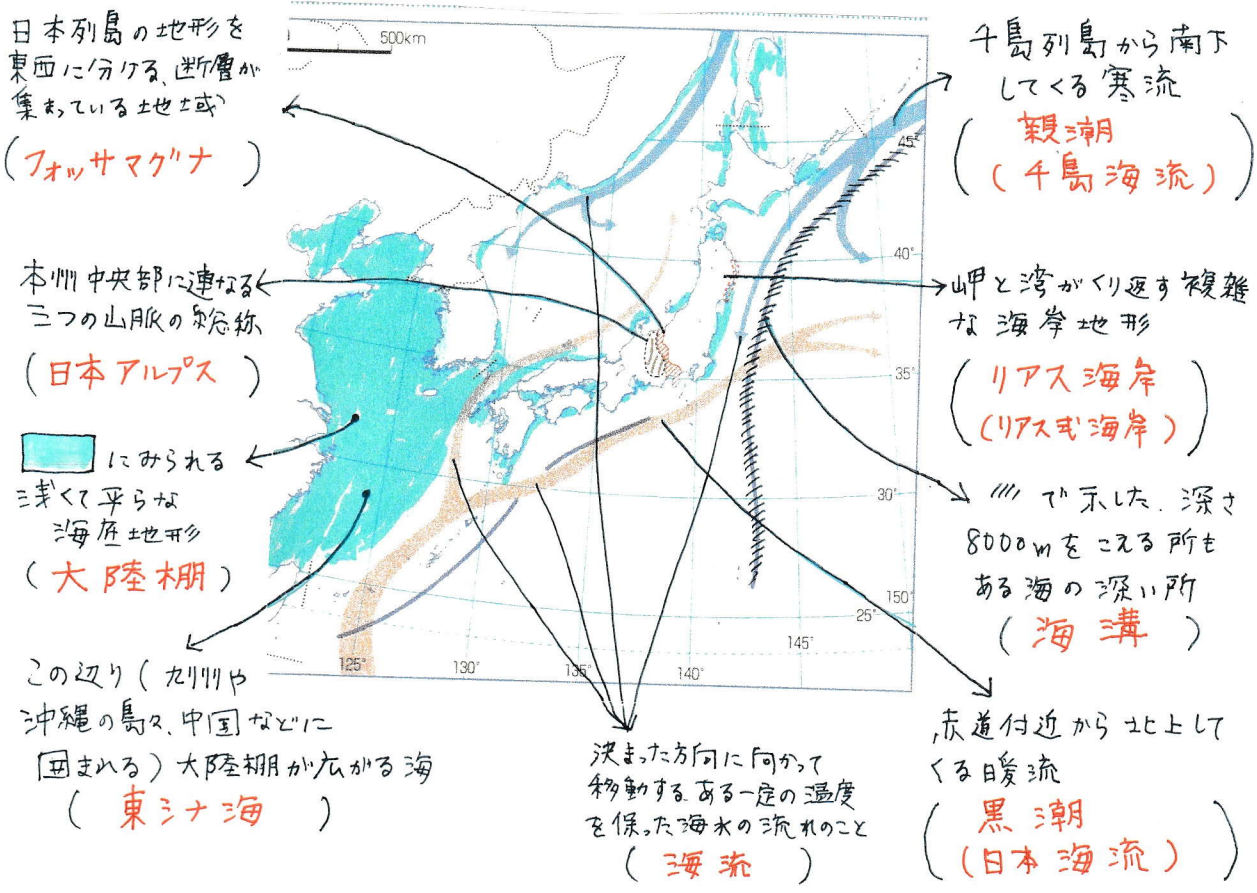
日本列島の地形を東西に分ける、断層が集まっている地域
（フォッサマグナ）

本州中央部に連なる三つの山脈の総称
（日本アルプス）

にみられる浅くて平らな海底地形
（大陸棚）

この辺り（九州や沖縄の島々、中国などに囲まれる）大陸棚が広がる海
（東シナ海）

500km

45°
40°
35°
30°
25°
150°
145°
140°
135°
130°
125°

千島列島から南下してくる寒流
（親潮
（千島海流）

岬と湾がくり返す複雑な海岸地形
（リアス海岸
（リアス式海岸）

/// で示した、深さ8000mをこえる所もある海の深い所
（海溝）

決まった方向に向かって移動する、ある一定の温度を保った海水の流れのこと
（海流）

赤道付近から北上してくる暖流
（黒潮
（日本海流）